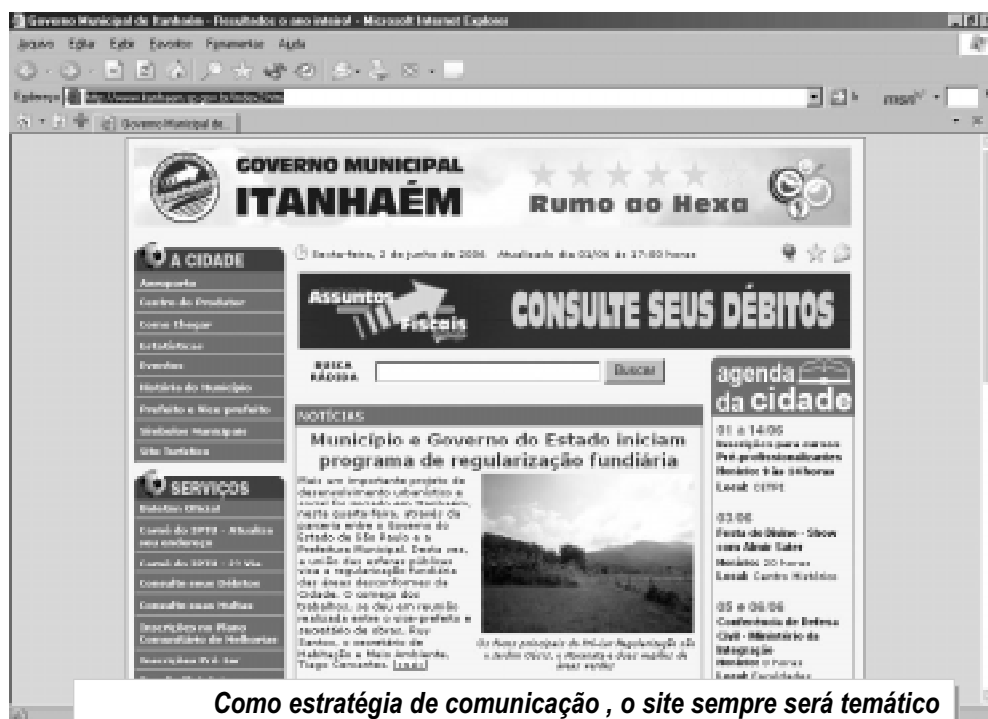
Governo Municipal de Itanhaém - Resultados o ano inteiro! - Microsoft Internet Explorer

Arquivo Editar Exibir Favoritos Ferramentas Ajuda

Endereço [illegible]

Governo Municipal de...

msn

GOVERNO MUNICIPAL
ITANHAÉM

Rumo ao Hexa

A CIDADE

Aeroporto
Centro do Produtor
Como Chegar
Estatísticas
Eventos
História do Município
Prefeito e Vice-prefeito
Símbolos Municipais
Site Turístico

SERVIÇOS

Boletim Oficial
Carnê do IPTU - Atualize seu endereço
Carnê do IPTU - 2ª Via
Consulte seus Débitos
Consulte suas Multas
Inscrições no Plano Comunitário de Melhorias
Inscrições Pré-Vest

Sexta-feira, 2 de junho de 2006. Atualizado dia 02/06 às 17:00 horas

Assuntos Fiscais
CONSULTE SEUS DÉBITOS

BUSCA RÁPIDA
Buscar

NOTÍCIAS

Município e Governo do Estado iniciam programa de regularização fundiária

Mais um importante projeto de desenvolvimento urbanístico e social foi iniciado em Itanhaém, nesta quarta-feira, através da parceria entre o Governo do Estado de São Paulo e a Prefeitura Municipal. Desta vez, a união dos esforços públicos visa a regularização fundiária das áreas desconformes da Cidade. O começo dos trabalhos, se deu em reunião realizada entre o vice-prefeito e secretário de obras, Ruy Santos, o secretário de Habitação e Meio Ambiente, Tiago Cervantes. [mais]

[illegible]

agenda da cidade

01 a 14/06
Inscrições para cursos Pré-profissionalizantes
Horário: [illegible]
Local: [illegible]

03/06
Festa do Divino - Show com Almir Sater
Horário: 20 horas
Local: Centro Histórico

05 e 06/06
Conferência de Defesa Civil - Ministério da Integração
Horário: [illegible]
Local: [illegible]

Como estratégia de comunicação , o site sempre será temático